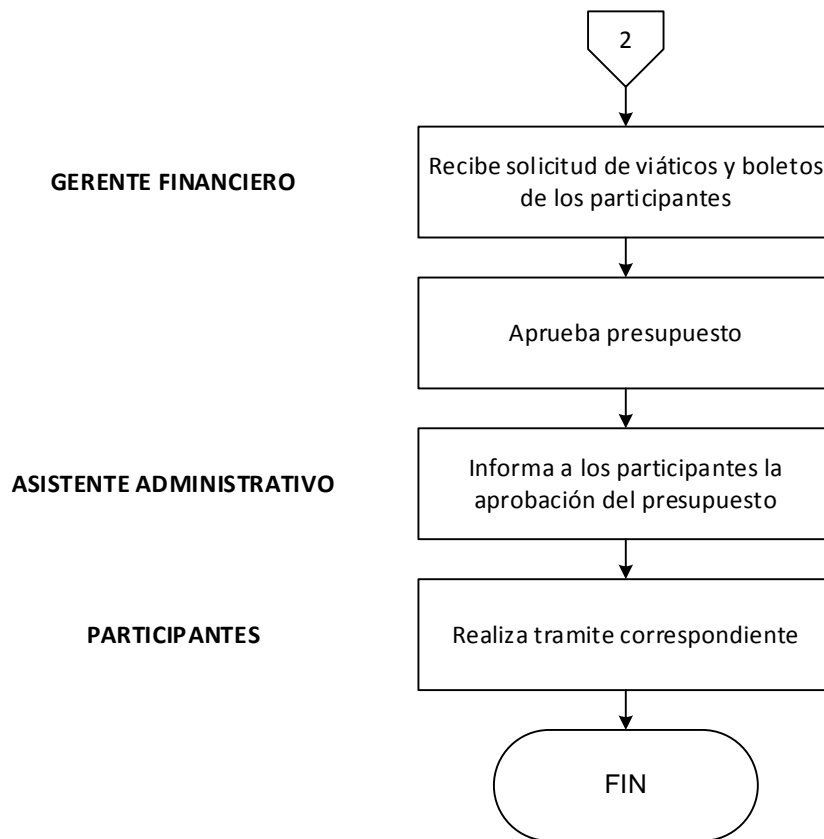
2

GERENTE FINANCIERO

Recibe solicitud de viáticos y boletos de los participantes

Aprueba presupuesto

ASISTENTE ADMINISTRATIVO

Informa a los participantes la aprobación del presupuesto

PARTICIPANTES

Realiza tramite correspondiente

FIN